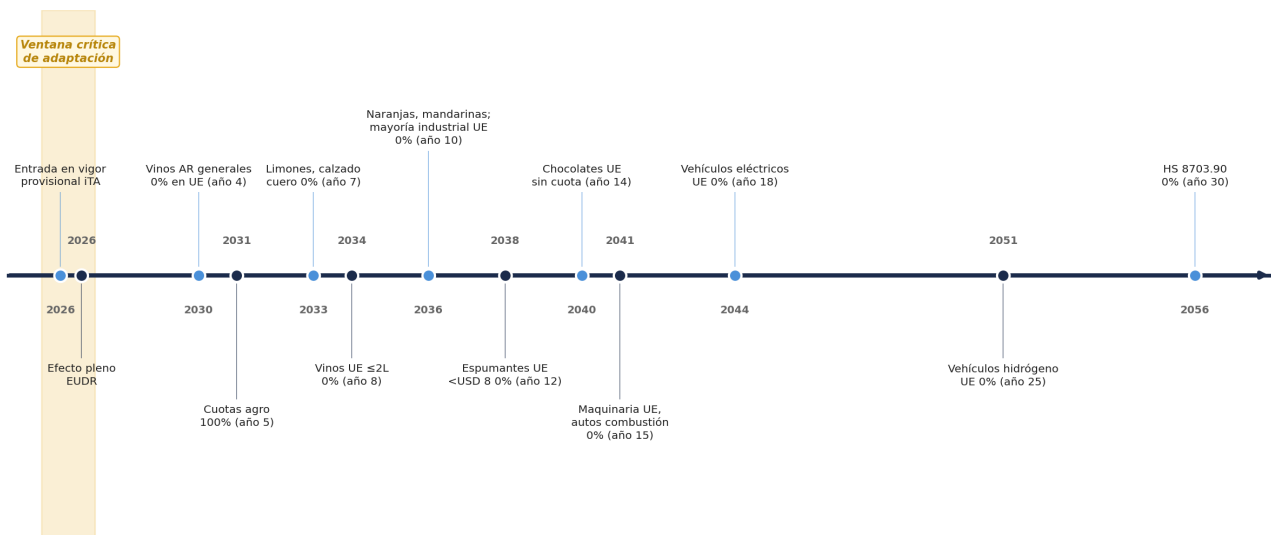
Ventana crítica de adaptación

Naranjas, mandarinas; mayoría industrial UE 0% (año 10)

Entrada en vigor provisional iTA

Vinos AR generales 0% en UE (año 4)

Limones, calzado cuero 0% (año 7)

Chocolates UE sin cuota (año 14)

Vehículos eléctricos UE 0% (año 18)

HS 8703.90 0% (año 30)

2026

2031

2034

2038

2041

2051

2026

2030

2033

2036

2040

2044

2056

Efecto pleno EUDR

Vinos UE ≤2L 0% (año 8)

Espumantes UE <USD 8 0% (año 12)

Vehículos hidrógeno UE 0% (año 25)

Cuotas agro 100% (año 5)

Maquinaria UE, autos combustión 0% (año 15)